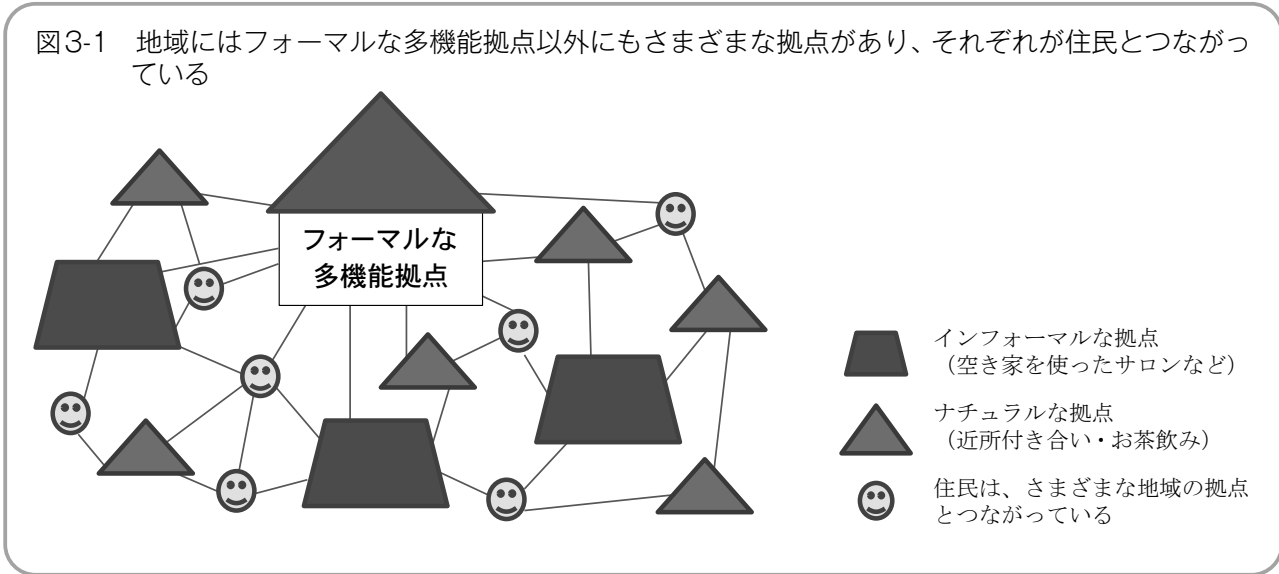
図3-1　地域にはフォーマルな多機能拠点以外にもさまざまな拠点があり、それぞれが住民とつながっている

フォーマルな多機能拠点

インフォーマルな拠点
（空き家を使ったサロンなど）

ナチュラルな拠点
（近所付き合い・お茶飲み）

住民は、さまざまな地域の拠点とつながっている